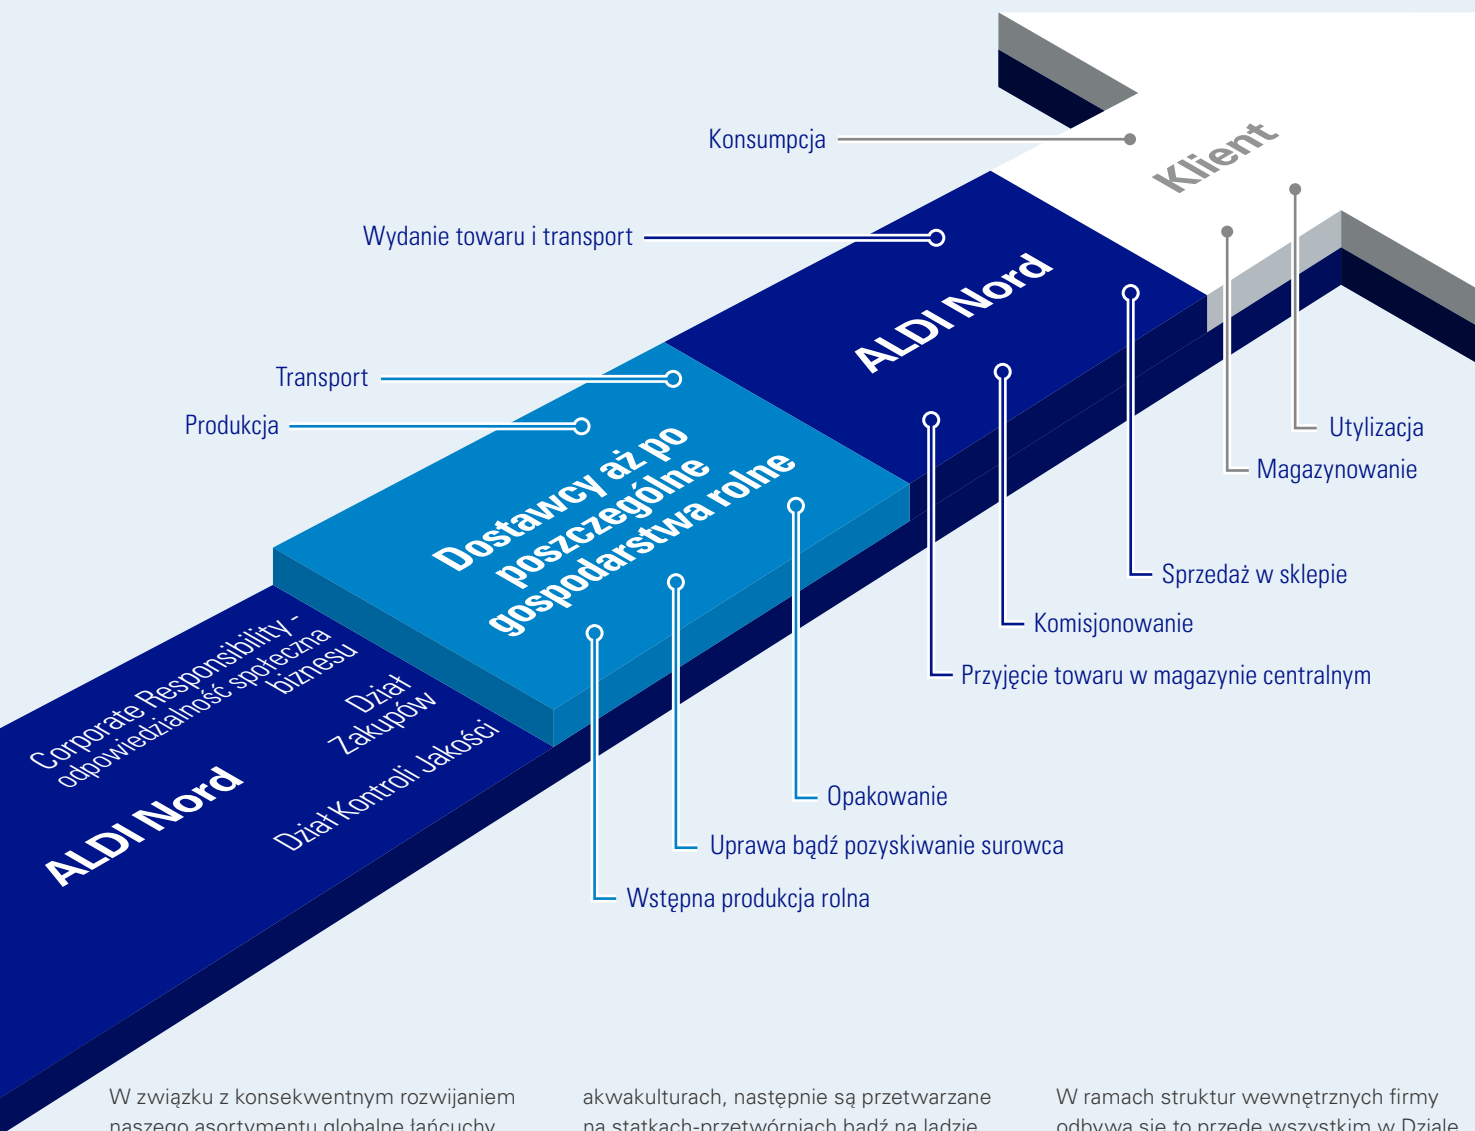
Konsumpcja

Klient

Wydanie towaru i transport

ALDI Nord

Transport

Produkcja

Dostawcy aż po poszczególne gospodarstwa rolne

Utylizacja

Magazynowanie

Sprzedaż w sklepie

Komisjonowanie

Przyjęcie towaru w magazynie centralnym

Corporate Responsibility - odpowiedzialność społeczna biznesu

Dział Zakupów

Dział Kontroli Jakości

ALDI Nord

Opakowanie

Uprawa bądź pozyskiwanie surowca

Wstępna produkcja rolna

W związku z konsekwentnym rozwijaniem naszego asortymentu globalne łańcuchy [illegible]

akwakulturach, następnie są przetwarzane na statkach-przetwórniach bądź na lądzie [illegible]

W ramach struktur wewnętrznych firmy odbywa się to przede wszystkim w Dziale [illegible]